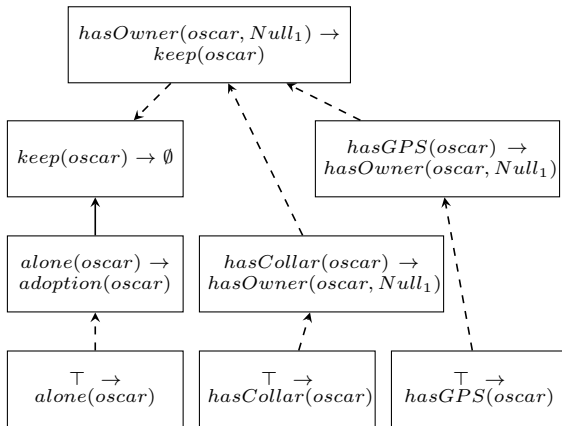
$hasOwner(oscar, Null_1) \rightarrow keep(oscar)$

$keep(oscar) \rightarrow \emptyset$

$hasGPS(oscar) \rightarrow hasOwner(oscar, Null_1)$

$alone(oscar) \rightarrow adoption(oscar)$

$hasCollar(oscar) \rightarrow hasOwner(oscar, Null_1)$

$\top \rightarrow alone(oscar)$

$\top \rightarrow hasCollar(oscar)$

$\top \rightarrow hasGPS(oscar)$